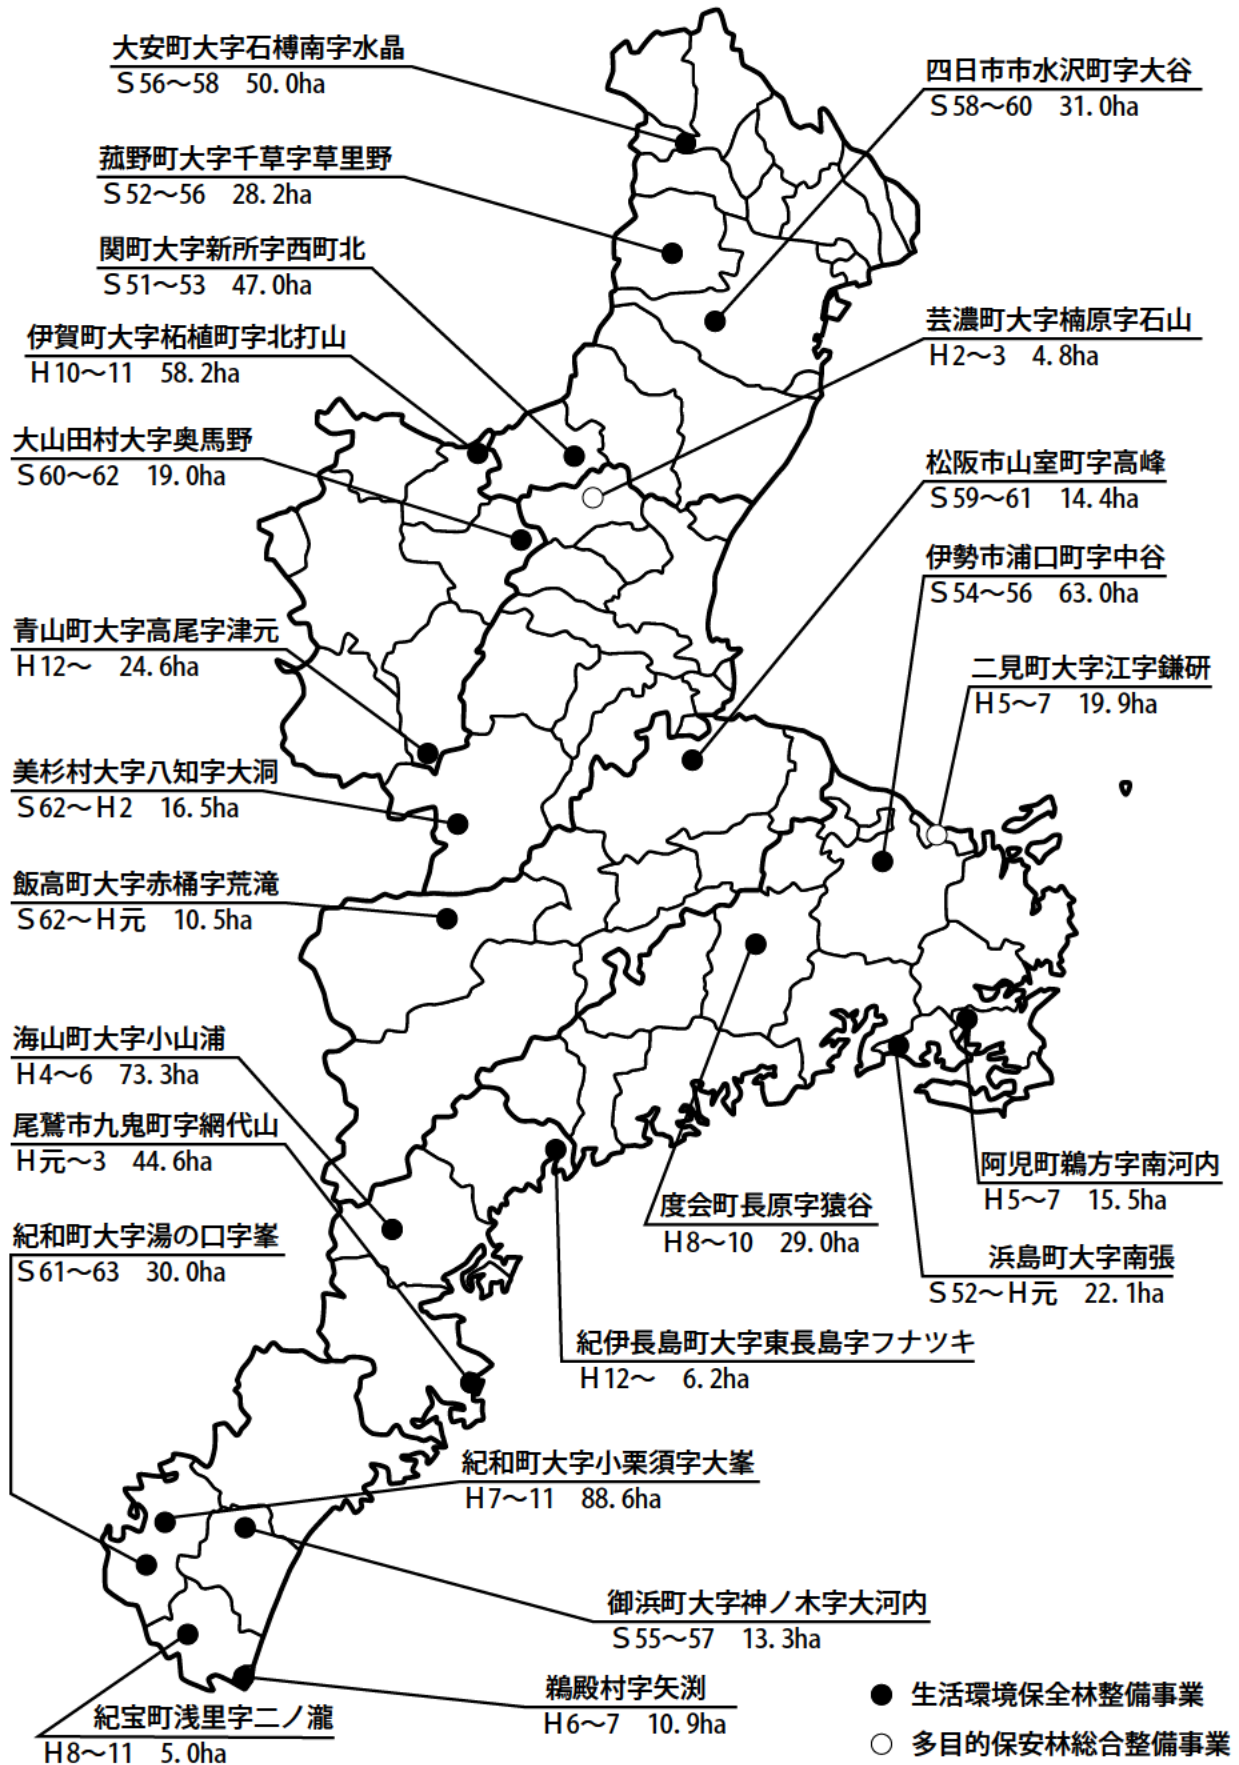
大安町大字石榑南字水晶
S56～58　50.0ha

菰野町大字千草字草里野
S52～56　28.2ha

関町大字新所字西町北
S51～53　47.0ha

伊賀町大字柘植町字北打山
H10～11　58.2ha

大山田村大字奥馬野
S60～62　19.0ha

青山町大字高尾字津元
H12～　24.6ha

美杉村大字八知字大洞
S62～H2　16.5ha

飯高町大字赤桶字荒滝
S62～H元　10.5ha

海山町大字小山浦
H4～6　73.3ha

尾鷲市九鬼町字網代山
H元～3　44.6ha

紀和町大字湯の口字峯
S61～63　30.0ha

四日市市水沢町字大谷
S58～60　31.0ha

芸濃町大字楠原字石山
H2～3　4.8ha

松阪市山室町字高峰
S59～61　14.4ha

伊勢市浦口町字中谷
S54～56　63.0ha

二見町大字江字鎌研
H5～7　19.9ha

阿児町鵜方字南河内
H5～7　15.5ha

度会町長原字猿谷
H8～10　29.0ha

浜島町大字南張
S52～H元　22.1ha

紀伊長島町大字東長島字フナツキ
H12～　6.2ha

紀和町大字小栗須字大峯
H7～11　88.6ha

御浜町大字神ノ木字大河内
S55～57　13.3ha

鵜殿村字矢渕
H6～7　10.9ha

紀宝町浅里字二ノ瀧
H8～11　5.0ha

● 生活環境保全林整備事業
○ 多目的保安林総合整備事業